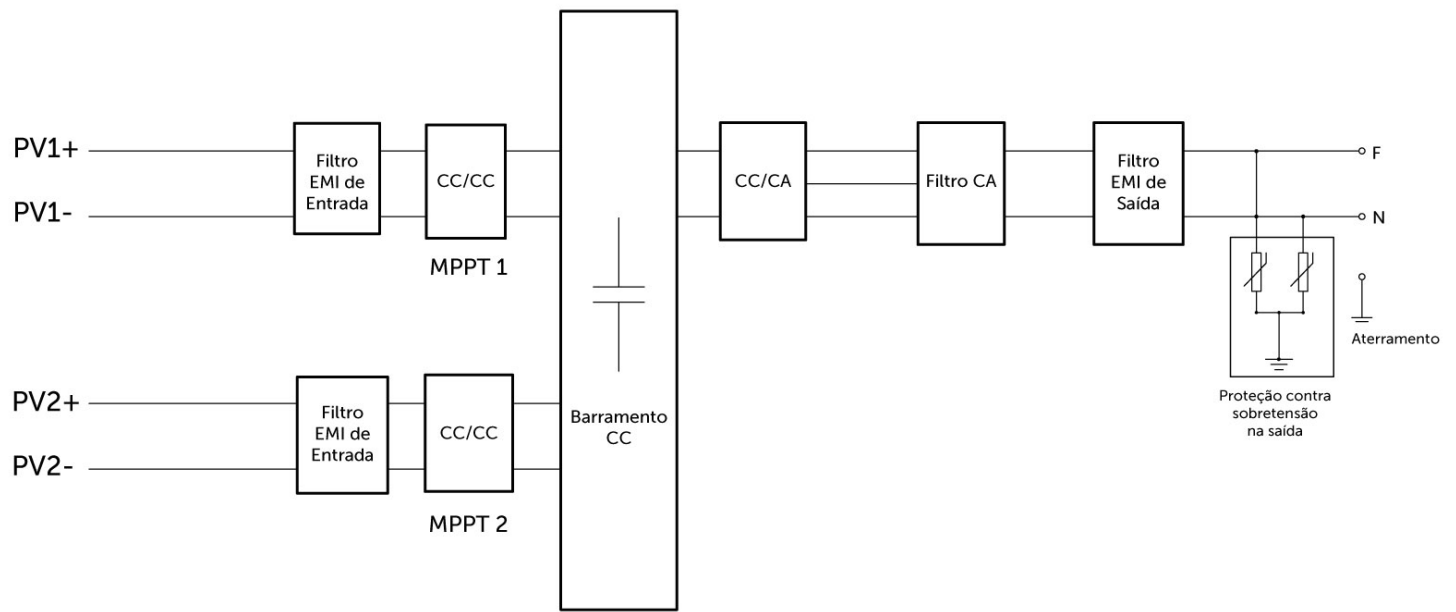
PV1+

PV1-

Filtro EMI de Entrada

CC/CC

MPPT 1

PV2+

PV2-

Filtro EMI de Entrada

CC/CC

MPPT 2

Barramento CC

CC/CA

Filtro CA

Filtro EMI de Saída

F

N

Aterramento

Proteção contra sobretensão na saída